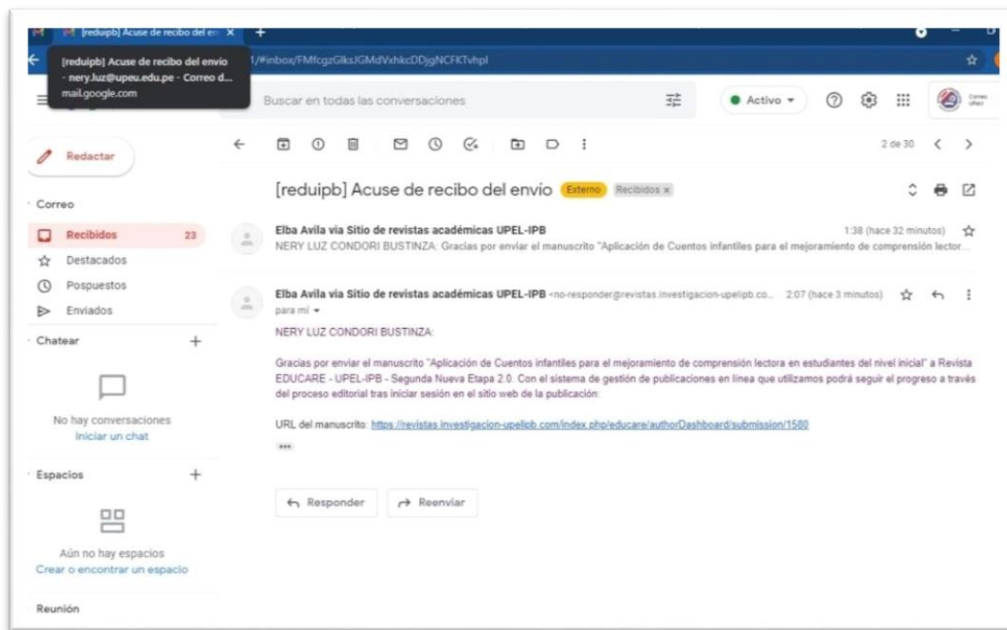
[reduipb] Acuse de recibo del en ×

[reduipb] Acuse de recibo del envío - nery.luz@upeu.edu.pe - Correo d...
mail.google.com

1/#inbox/FMfcgzGlksJGMdVxhkcDDjgNCFKTvhpl

Buscar en todas las conversaciones

Activo

Redactar

Correo

Recibidos 23

Destacados

Pospuestos

Enviados

Chatear

No hay conversaciones
Iniciar un chat

Espacios

Aún no hay espacios
Crear o encontrar un espacio

Reunión

2 de 30

[reduipb] Acuse de recibo del envío Externo Recibidos ×

Elba Avila via Sitio de revistas académicas UPEL-IPB 1:38 (hace 32 minutos)
NERY LUZ CONDORI BUSTINZA: Gracias por enviar el manuscrito "Aplicación de Cuentos infantiles para el mejoramiento de comprensión lector...

Elba Avila via Sitio de revistas académicas UPEL-IPB <no-responder@revistas.investigacion-upelipb.co... 2:07 (hace 3 minutos)
para mí

NERY LUZ CONDORI BUSTINZA:

Gracias por enviar el manuscrito "Aplicación de Cuentos infantiles para el mejoramiento de comprensión lectora en estudiantes del nivel inicial" a Revista EDUCARE - UPEL-IPB - Segunda Nueva Etapa 2.0. Con el sistema de gestión de publicaciones en línea que utilizamos podrá seguir el progreso a través del proceso editorial tras iniciar sesión en el sitio web de la publicación:

URL del manuscrito: https://revistas.investigacion-upelipb.com/index.php/educare/authorDashboard/submission/1580

Responder Reenviar